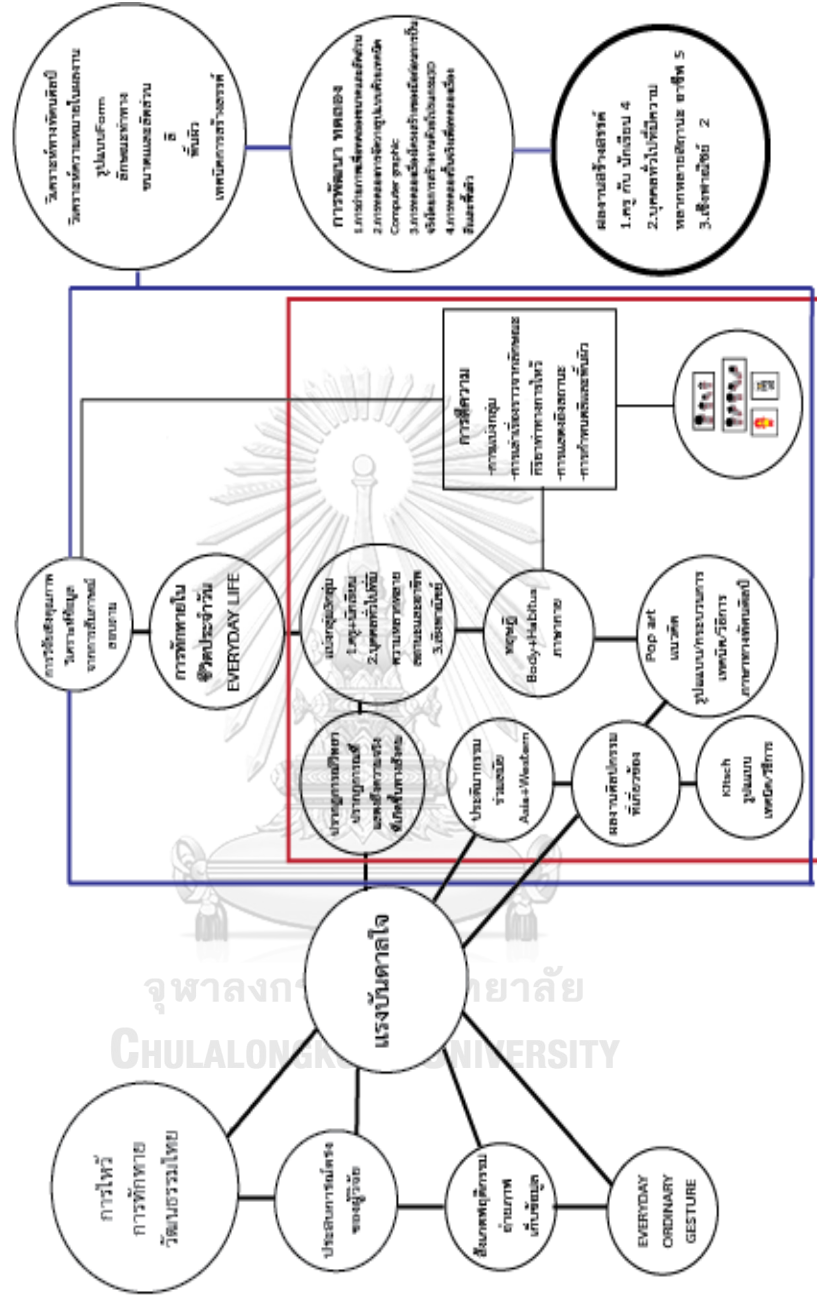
การไหว้
การทักทาย
วัฒนธรรมไทย

ประสบการณ์ตรงของผู้วิจัย

สืบค้นข้อมูลศึกษา ถ่ายภาพ เก็บข้อมูล

EVERYDAY ORDINARY GESTURE

แรงบันดาลใจ

ประสบการณ์ทางสังคม ปรากฏการณ์ และสัญลักษณ์

ประเด็นการร่วมสมัย Asia+Western

ผลงานศิลปกรรมที่เกี่ยวข้อง

Kitsch รูปแบบ เทคนิค/วิธีการ

Pop art แนวคิด รูปแบบ/กระบวนการ เทคนิค/วิธีการ ภาษาทางทัศนศิลป์

พฤติ Body+Habitus ภาษากาย

แบ่งกลุ่มตัวอย่าง 1.ครู+นักเรียน 2.บุคคลทั่วไป 3.เชื้อชาติ

การทักทายในชีวิตประจำวัน EVERYDAY LIFE

การวิเคราะห์ข้อมูล วิเคราะห์ข้อมูล จากการสังเกต

การตีความ
-การแบ่งกลุ่ม
-การเลือกท่าทางการทักทาย
-การแสดงลักษณะ
-การกำหนดสัญลักษณ์

วิเคราะห์ทางทัศนศิลป์ วิเคราะห์ความหมายในผลงาน รูปแบบForm ลักษณะท่าทาง ขนาดและสัดส่วน สี พื้นผิว เทคนิคการสร้างสรรค์

การพัฒนา ทดลอง
1.การร่างภาพ
2.การทดลอง
Computer graphic
3.การทดลอง
4.การทดลอง

ผลงานสร้างสรรค์
1.ครู กับ นักเรียน 4
2.บุคคลทั่วไป ชุดที่ 5
3.เชื้อชาติ 2

จุฬาลงกรณ์มหาวิทยาลัย
CHULALONGKORN UNIVERSITY